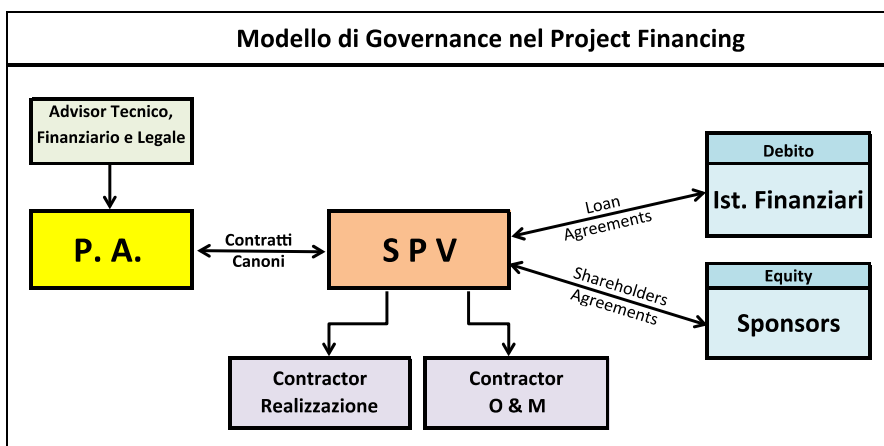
Modello di Governance nel Project Financing

Advisor Tecnico, Finanziario e Legale

P. A.

Contratti Canoni

S P V

Loan Agreements

Debito

Ist. Finanziari

Shareholders Agreements

Equity

Sponsors

Contractor Realizzazione

Contractor O & M